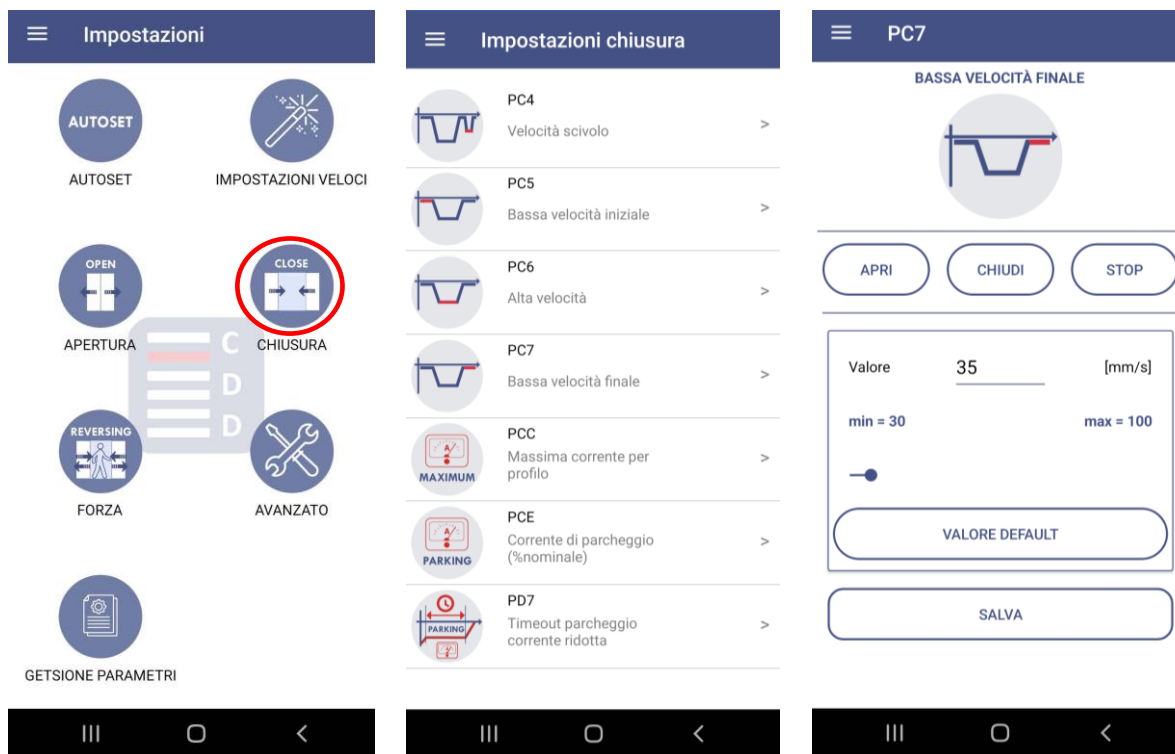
Impostazioni

AUTOSET
AUTOSET

IMPOSTAZIONI VELOCI

OPEN
APERTURA

CLOSE
CHIUSURA

C
D
D

REVERSING
FORZA

AVANZATO

GETSIONE PARAMETRI

Impostazioni chiusura

PC4
Velocità scivolo
>

PC5
Bassa velocità iniziale
>

PC6
Alta velocità
>

PC7
Bassa velocità finale
>

MAXIMUM
PCC
Massima corrente per profilo
>

PARKING
PCE
Corrente di parcheggio (%nominale)
>

PARKING
PD7
Timeout parcheggio corrente ridotta
>

PC7

BASSA VELOCITÀ FINALE

APRI
CHIUDI
STOP

Valore 35 [mm/s]

min = 30
max = 100

VALORE DEFAULT

SALVA